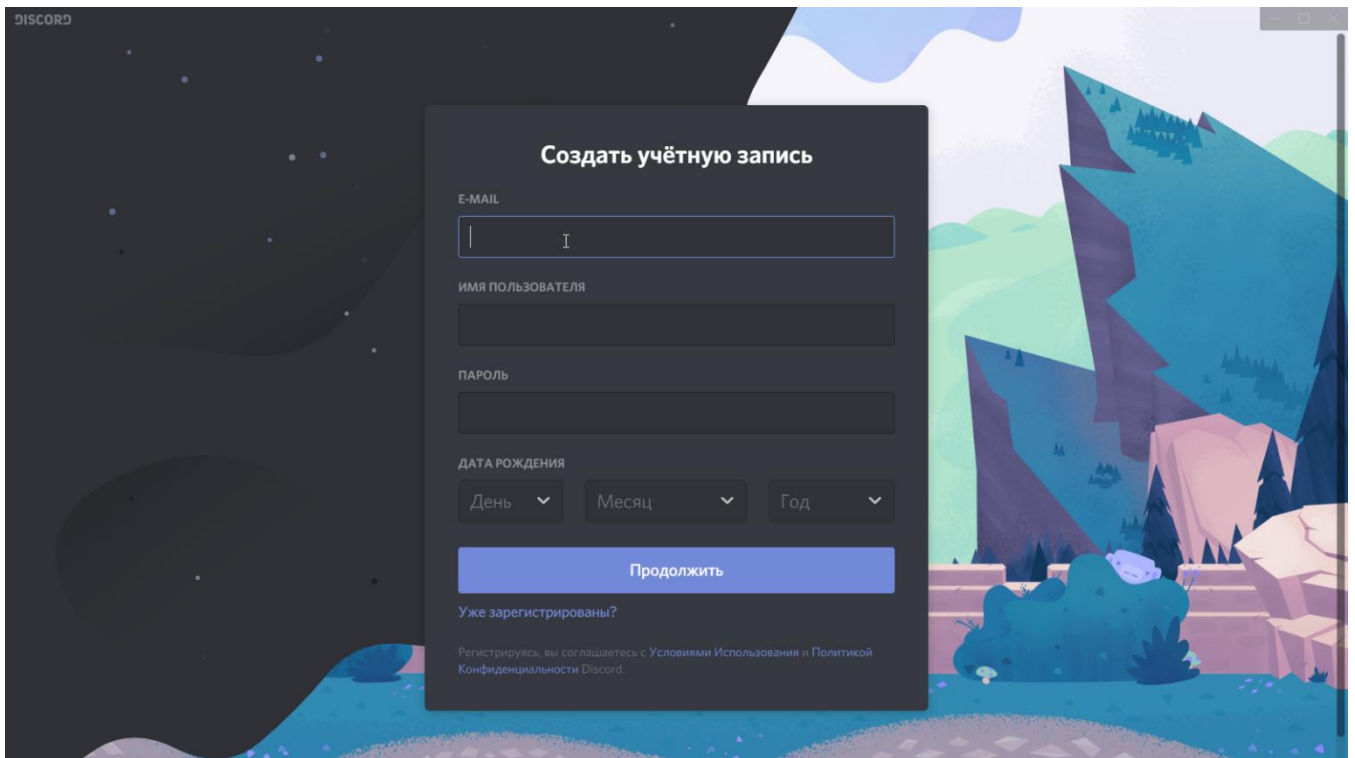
DISCORD

Создать учётную запись

E-MAIL

ИМЯ ПОЛЬЗОВАТЕЛЯ

ПАРОЛЬ

ДАТА РОЖДЕНИЯ

День

Месяц

Год

Продолжить

Уже зарегистрированы?

Регистрируясь, вы соглашаетесь с Условиями Использования и Политикой Конфиденциальности Discord.